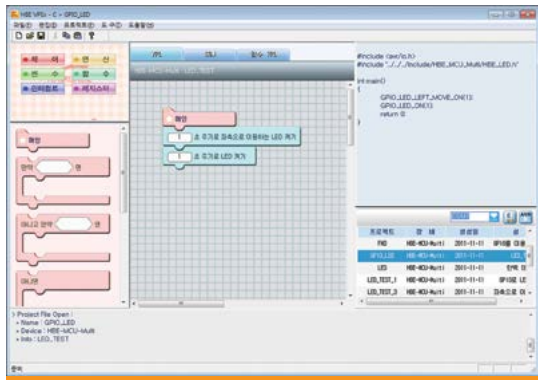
HBE VPL - C - GPIO_LED

파일(F) 편집(E) 프로젝트(P) 도구(T) 도움말(H)

제어 | 연산
변수 | 상수
입출력 | 레지스터

메인

만약 | 면

아니고 만약 | 면

아니면

1 초 주기로 좌측으로 이동하는 LED 켜기

1 초 주기로 LED 켜기

#include <avr/io.h>
#include "../../Include/HBE_MCU_Multi/HBE_LED.h"

int main()
{
GPIO_LED_LEFT_MOVE_ON(1);
GPIO_LED_ON(1);
return 0;
}

| 프로젝트 | 장 치 | 생성일 | 설 |
|---|---|---|---|
| FND | HBE-MCU-Multi | 2011-11-01 | GPIO를 이용 |
| GPIO_LED | HBE-MCU-Multi | 2011-11-01 | LED_ |
| LED | HBE-MCU-Multi | 2011-11-01 | 단색 |
| LED_TEST_1 | HBE-MCU-Multi | 2011-11-01 | GPIO로 LE |
| LED_TEST_3 | HBE-MCU-Multi | 2011-11-01 | 좌측으로 이 |

> Project File Open :
> Name : GPIO_LED
> Device : HBE-MCU-Multi
> Info : LED_TEST

준비